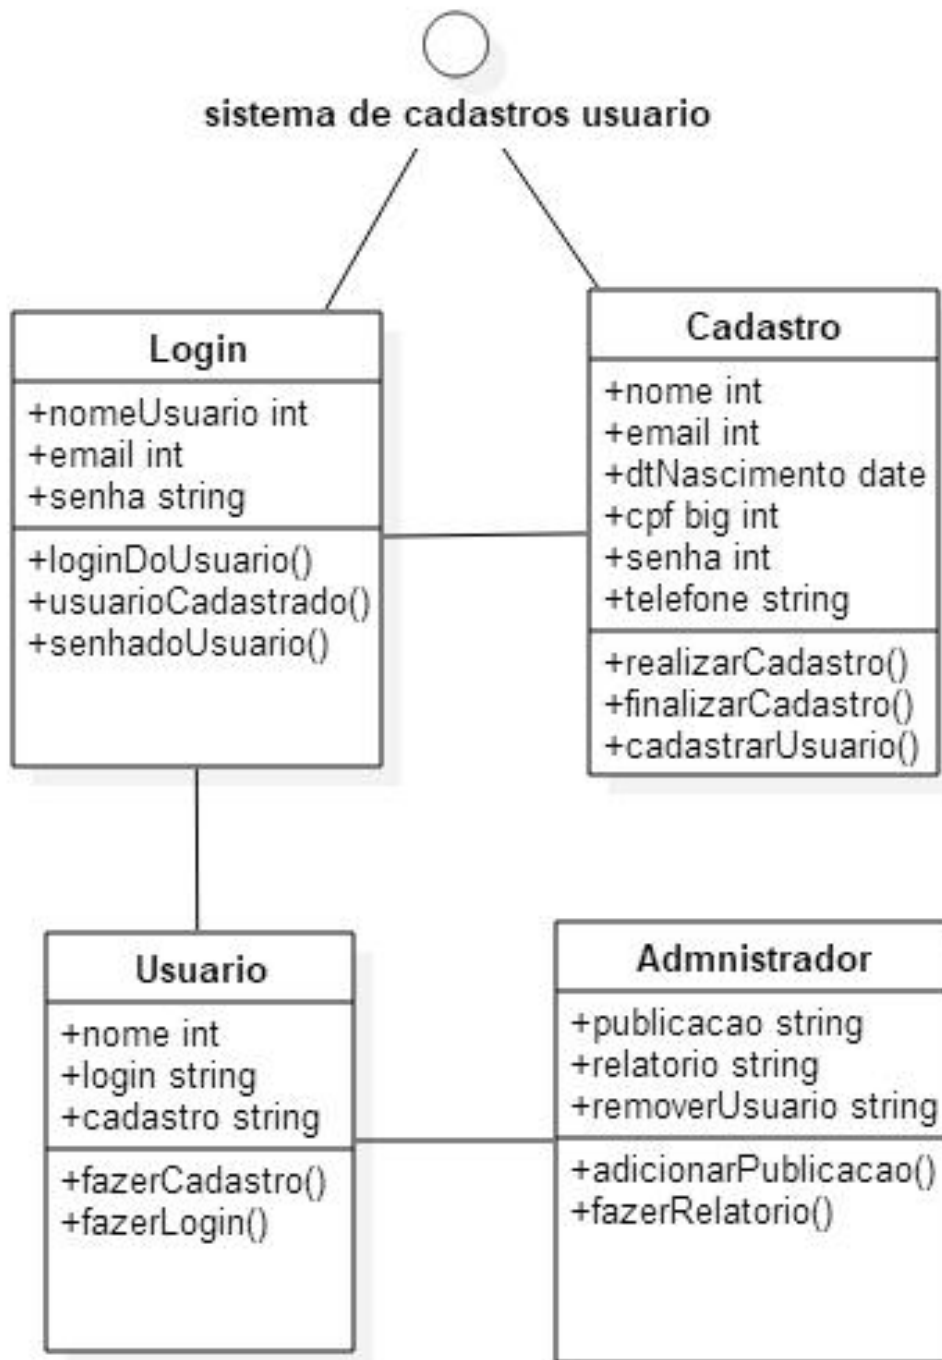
sistema de cadastros usuario

Login
+nomeUsuario int
+email int
+senha string
+loginDoUsuario()
+usuarioCadastrado()
+senhadoUsuario()

Cadastro
+nome int
+email int
+dtNascimento date
+cpf big int
+senha int
+telefone string
+realizarCadastro()
+finalizarCadastro()
+cadastrarUsuario()

Usuario
+nome int
+login string
+cadastro string
+fazerCadastro()
+fazerLogin()

Admnistrador
+publicacao string
+relatorio string
+removerUsuario string
+adicionarPublicacao()
+fazerRelatorio()